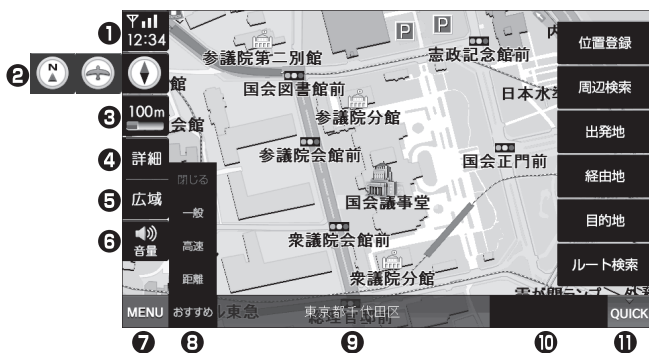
❶ 12:34
❷ N
❸ 100m
❹ 詳細
❺ 広域
❻ 音量
❼ MENU
❽ おすすめ
❾ 東京都千代田区
❿
⓫ QUICK

閉じる
一般
高速
距離

参議院第二別館
憲政記念館前
国会図書館前
参議院分館
日本水
参議院会館前
国会正門前
国会議事堂
衆議院会館前
衆議院分館
館
会館
内
東急
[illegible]

位置登録
周辺検索
出発地
経由地
目的地
ルート検索